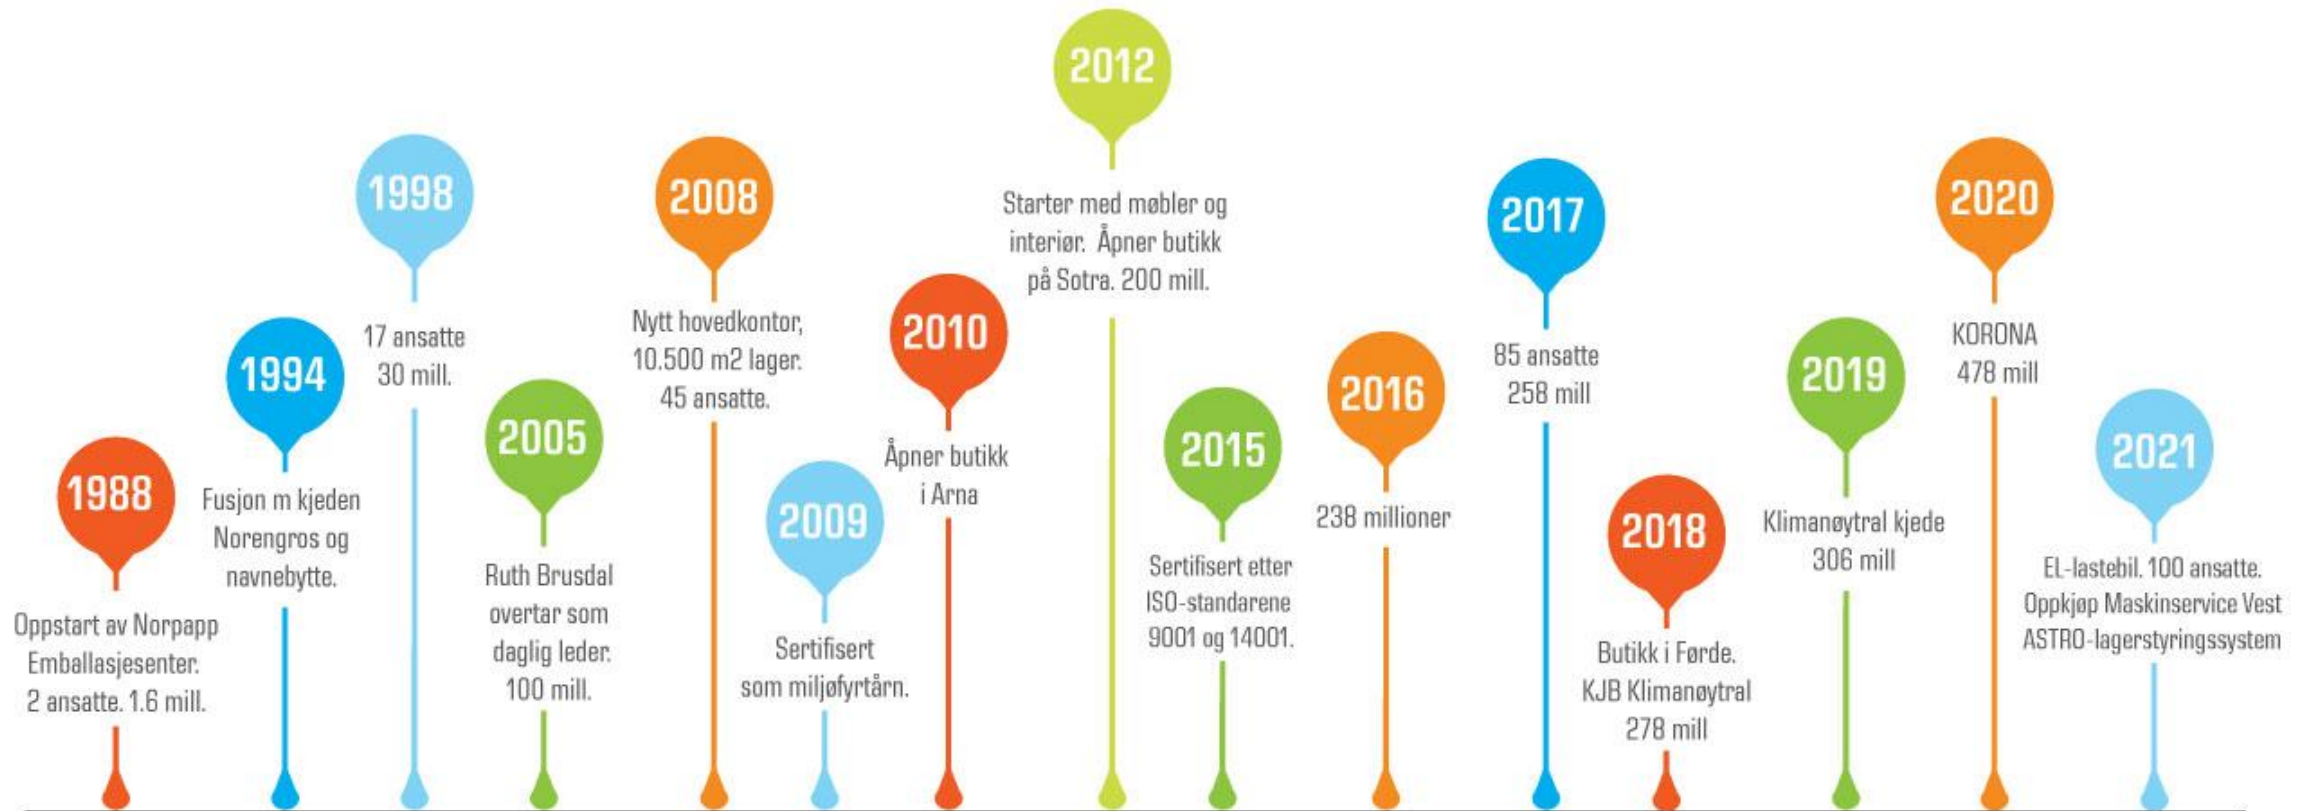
1988
Oppstart av Norpapp Emballasjesenter. 2 ansatte. 1.6 mill.

1994
Fusjon m kjeden Norengros og navnebytte.

1998
17 ansatte 30 mill.

2005
Ruth Brusdal overtar som daglig leder. 100 mill.

2008
Nytt hovedkontor, 10.500 m2 lager. 45 ansatte.

2009
Sertifisert som miljøfyrtårn.

2010
Åpner butikk i Arna

2012
Starter med møbler og interiør. Åpner butikk på Sotra. 200 mill.

2015
Sertifisert etter ISO-standarene 9001 og 14001.

2016
238 millioner

2017
85 ansatte 258 mill

2018
Butikk i Førde. KJB Klimanøytral 278 mill

2019
Klimanøytral kjede 306 mill

2020
KORONA 478 mill

2021
EL-lastebil. 100 ansatte. Oppkjøp Maskinservice Vest ASTRO-lagerstyringssystem